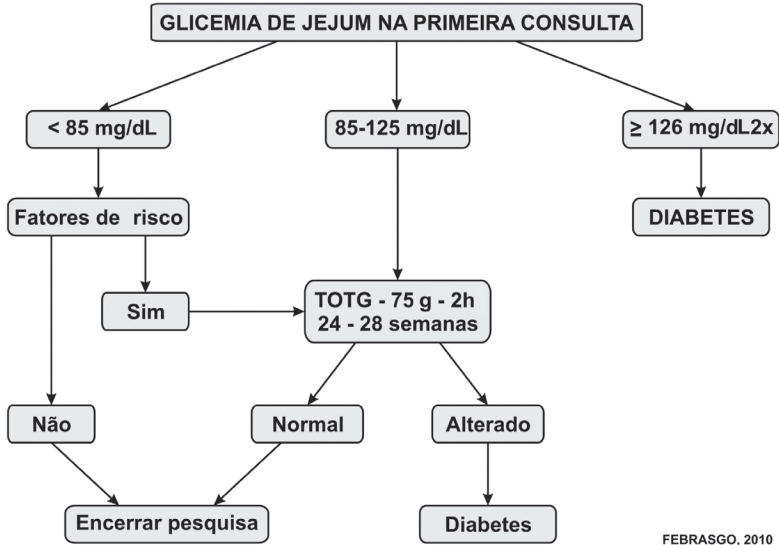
GLICEMIA DE JEJUM NA PRIMEIRA CONSULTA

< 85 mg/dL

85-125 mg/dL

≥ 126 mg/dL2x

Fatores de risco

DIABETES

Sim

TOTG - 75 g - 2h
24 - 28 semanas

Não

Normal

Alterado

Encerrar pesquisa

Diabetes

FEBRASGO, 2010